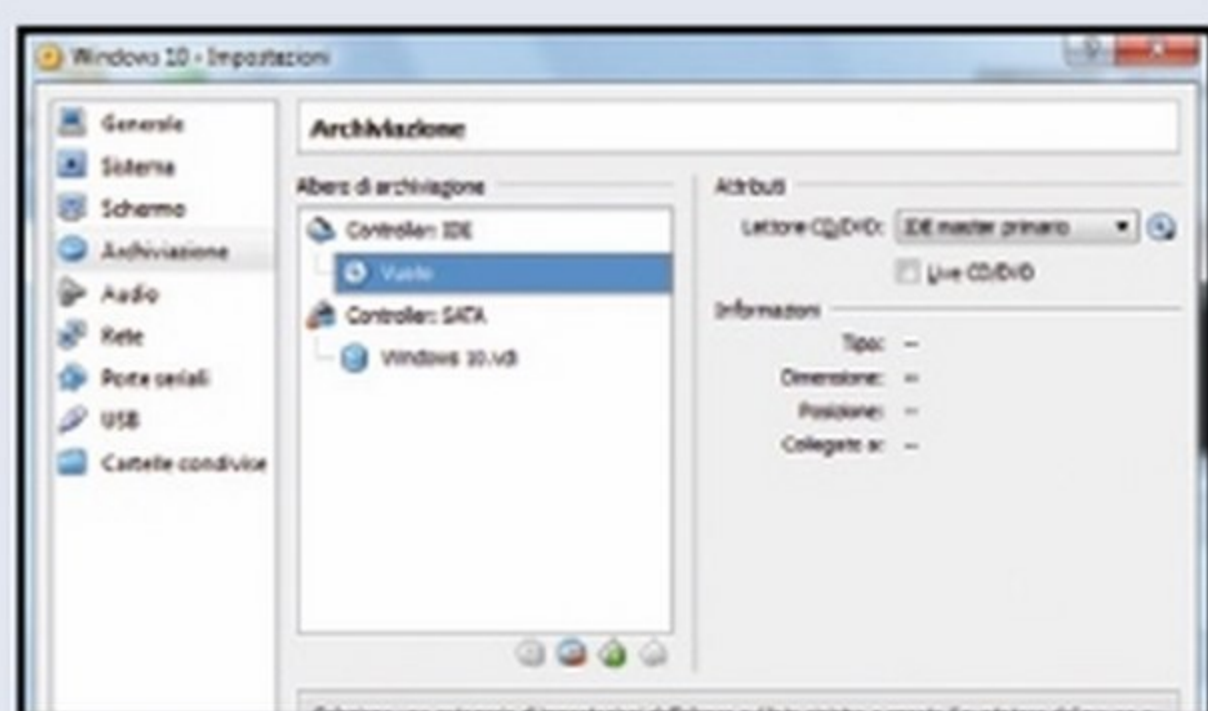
Windows 10 - Impostazioni

Generale
Sistema
Schermo
Archiviazione
Audio
Rete
Porte seriali
USB
Cartelle condivise

Archiviazione

Albero di archiviazione

Controller: IDE
Vuoto
Controller: SATA
Windows 10.vdi

Attributi

Lettore CD/DVD: IDE master primario

Live CD/DVD

Informazioni

Tipo: --
Dimensione: --
Posizione: --
Collegato a: --

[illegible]